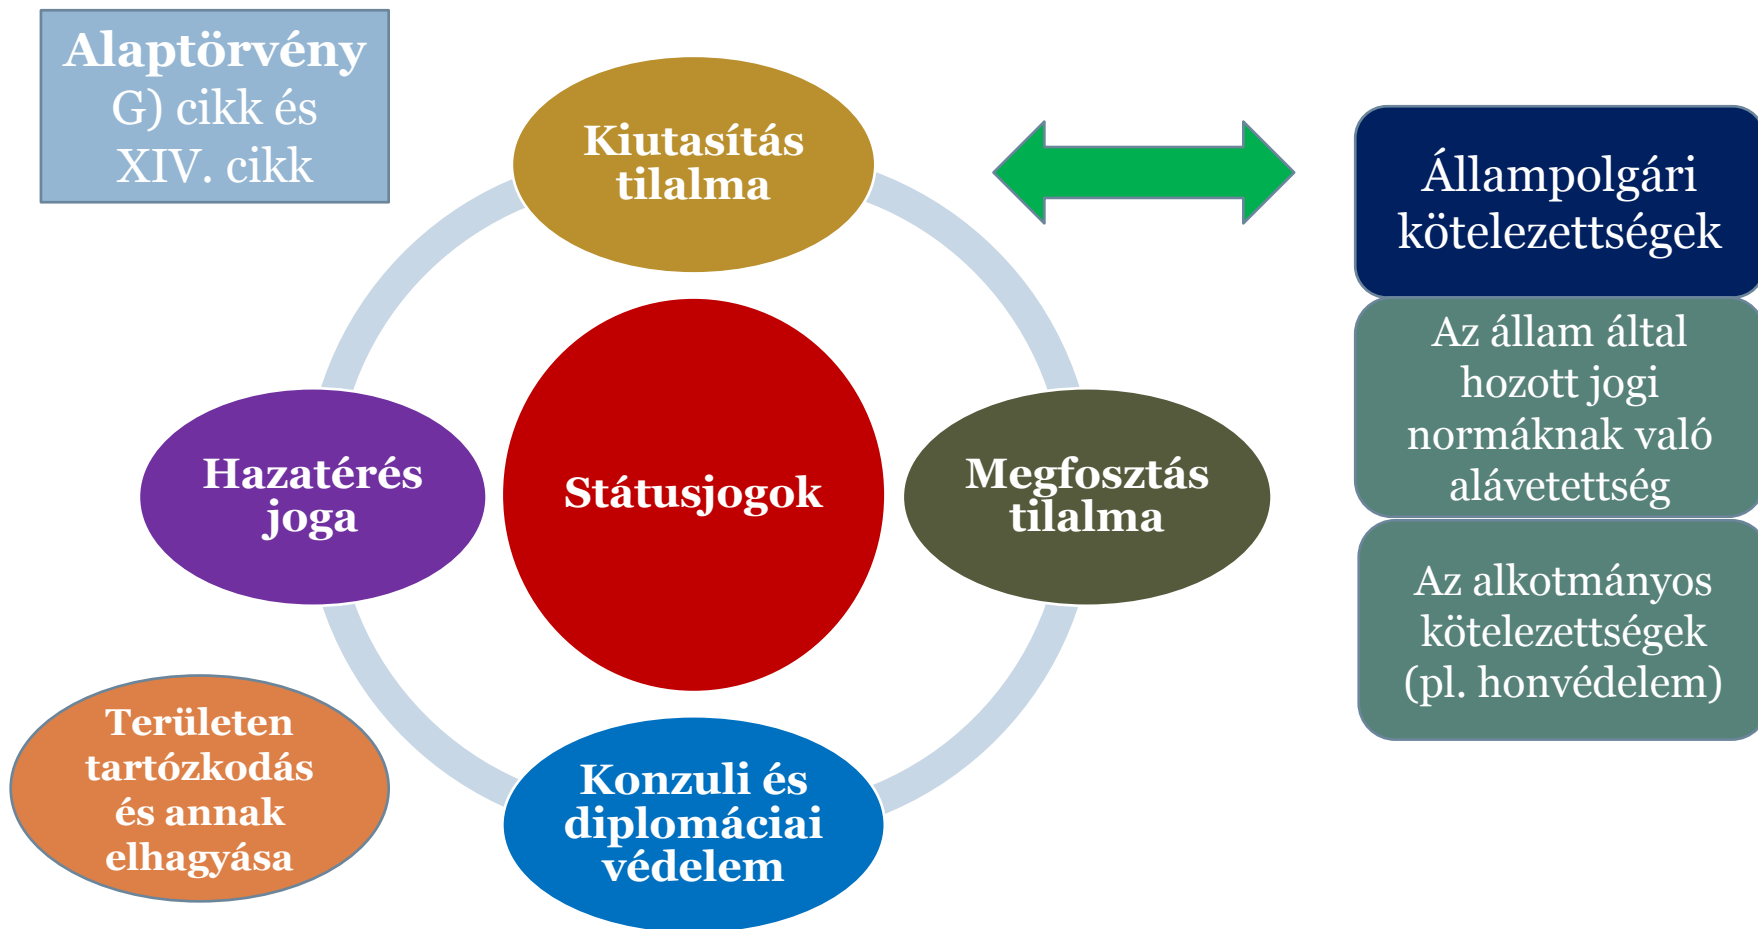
Alaptörvény
G) cikk és
XIV. cikk

Kiutasítás tilalma

Státusjogok

Hazatérés joga

Megfosztás tilalma

Konzuli és diplomáciai védelem

Területen tartózkodás és annak elhagyása

Állampolgári kötelezettségek

Az állam által hozott jogi normáknak való alávetettség

Az alkotmányos kötelezettségek (pl. honvédelem)